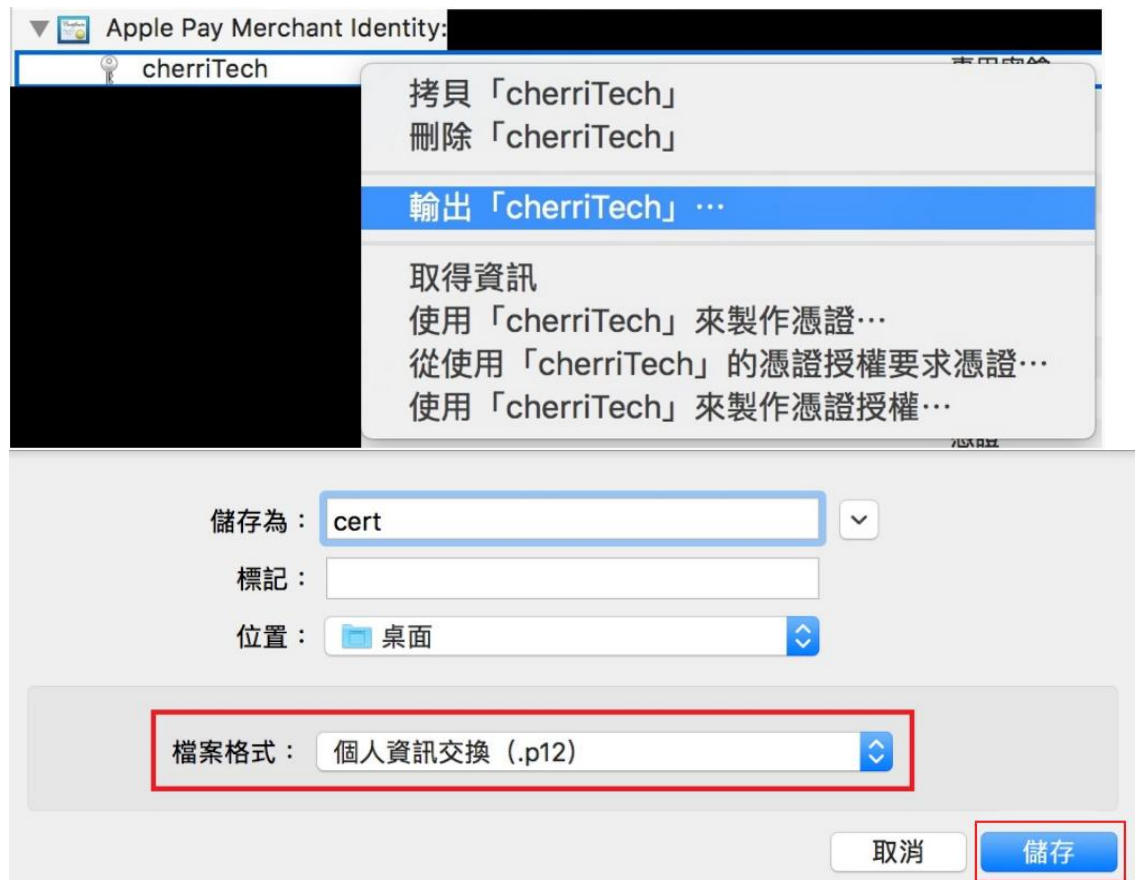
Apple Pay Merchant Identity:
cherriTech
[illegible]

拷貝「cherriTech」
刪除「cherriTech」

輸出「cherriTech」⋯

取得資訊
使用「cherriTech」來製作憑證⋯
從使用「cherriTech」的憑證授權要求憑證⋯
使用「cherriTech」來製作憑證授權⋯

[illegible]

儲存為： cert
標記：
位置： 桌面

檔案格式： 個人資訊交換（.p12）

取消 儲存